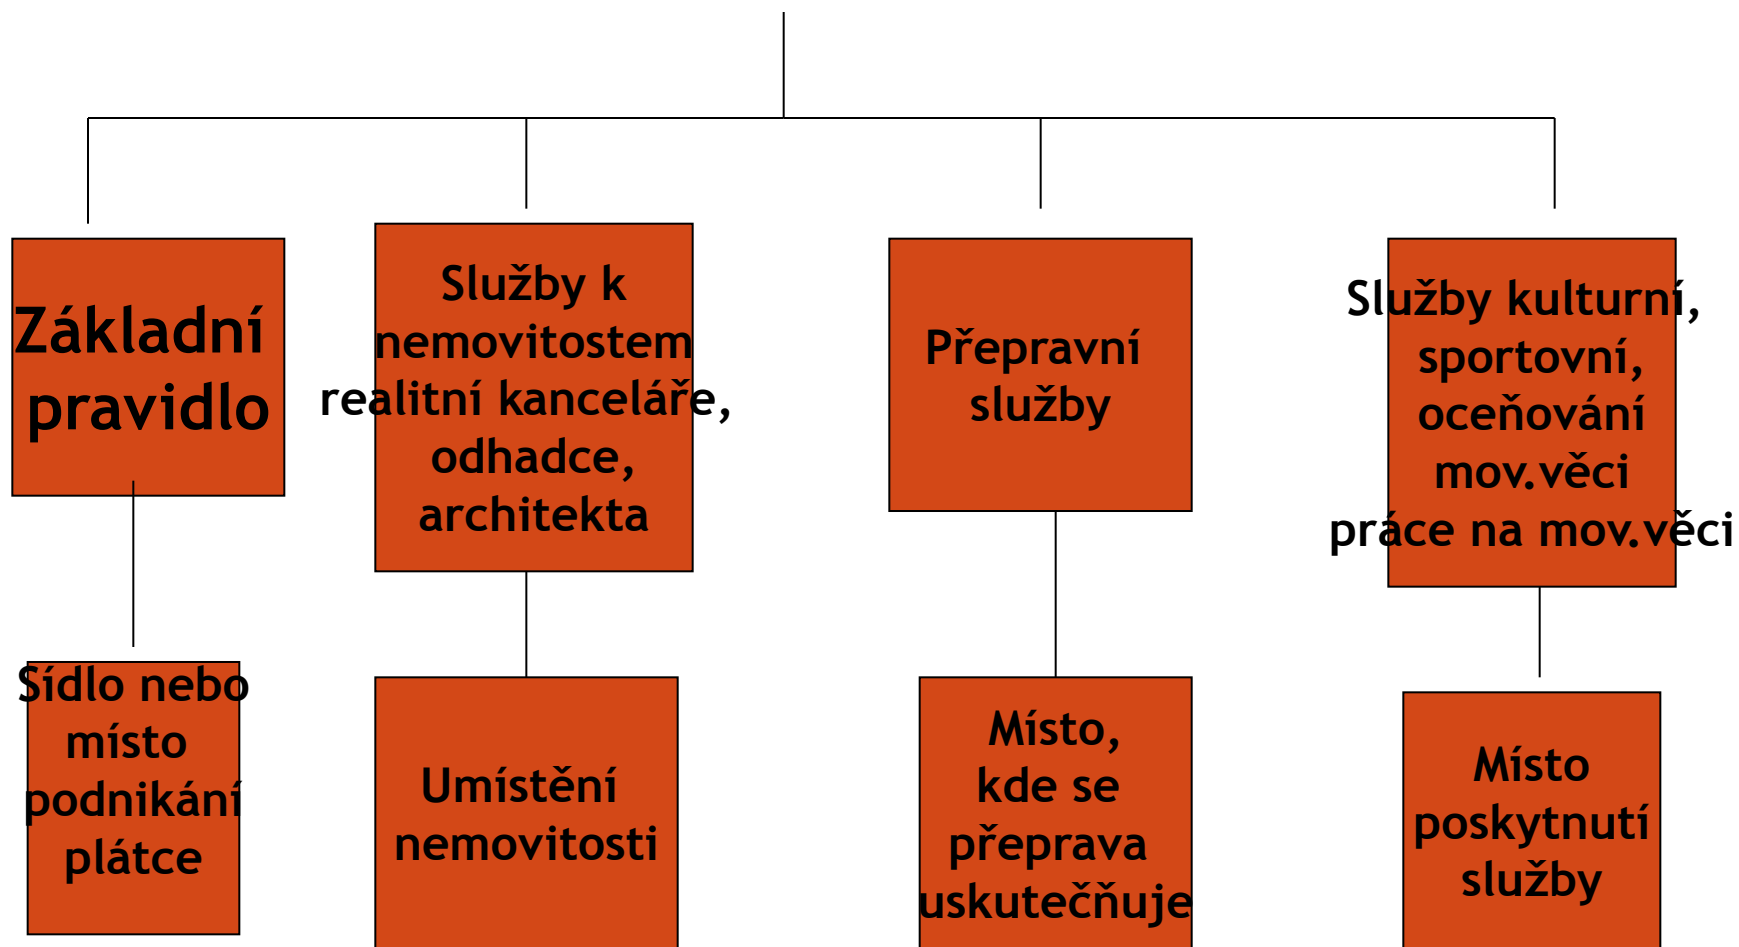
Základní pravidlo

Služby k nemovitostem realitní kanceláře, odhadce, architekta

Přepravní služby

Služby kulturní, sportovní, oceňování mov.věci práce na mov.věci

Sídlo nebo místo podnikání plátce

Umístění nemovitosti

Místo, kde se přeprava uskutečňuje

Místo poskytnutí služby